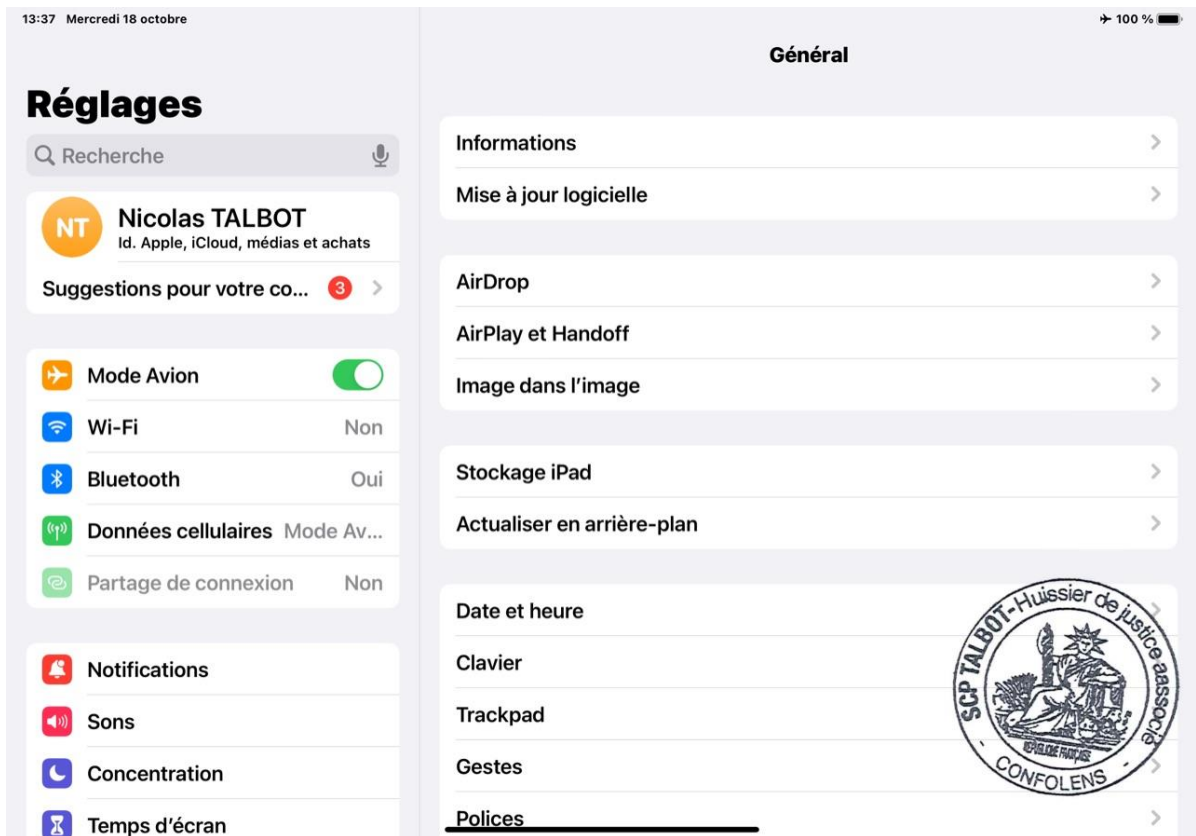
13:37 Mercredi 18 octobre

100 %

Réglages

Recherche

NT

Nicolas TALBOT

Id. Apple, iCloud, médias et achats

Suggestions pour votre co... 3

Mode Avion

Wi-Fi Non

Bluetooth Oui

Données cellulaires Mode Av...

Partage de connexion Non

Notifications

Sons

Concentration

Temps d'écran

Général

Informations

Mise à jour logicielle

AirDrop

AirPlay et Handoff

Image dans l'image

Stockage iPad

Actualiser en arrière-plan

Date et heure

Clavier

Trackpad

Gestes

Polices

SCP TALBOT-Huissier de justice associé

RÉPUBLIQUE FRANÇAISE

CONFOLENS